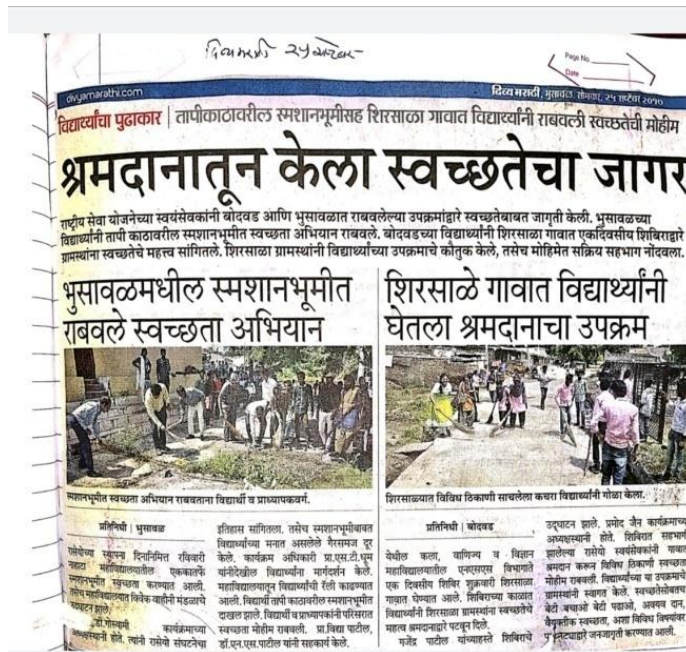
दिव्यमराठी २५ अक्टोबर

Page No.
Date

divyamarathi.com

दिव्य मराठी, भुसावळ, सोमवार, २५ सप्टेंबर २०१७

विद्यार्थ्यांचा पुढाकार | तापीकाठावरील स्मशानभूमीसह शिरसाळा गावात विद्यार्थ्यांनी राबवली स्वच्छतेची मोहीम

श्रमदानातून केला स्वच्छतेचा जागर

राष्ट्रीय सेवा योजनेच्या स्वयंसेवकांनी बोदवड आणि भुसावळात राबवलेल्या उपक्रमांद्वारे स्वच्छतेबाबत जागृती केली. भुसावळच्या विद्यार्थ्यांनी तापी काठावरील स्मशानभूमीत स्वच्छता अभियान राबवले. बोदवडच्या विद्यार्थ्यांनी शिरसाळा गावात एकदिवसीय शिबिराद्वारे ग्रामस्थांना स्वच्छतेचे महत्त्व सांगितले. शिरसाळा ग्रामस्थांनी विद्यार्थ्यांच्या उपक्रमाचे कौतुक केले, तसेच मोहिमेत सक्रिय सहभाग नोंदवला.

भुसावळमधील स्मशानभूमीत राबवले स्वच्छता अभियान

स्मशानभूमीत स्वच्छता अभियान राबवताना विद्यार्थी व प्राध्यापकवर्ग.

प्रतिनिधी | भुसावळ

राष्ट्रसंत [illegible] दिनानिमित्त रविवारी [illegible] महाविद्यालयातर्फे एकाकार्ते स्मशानभूमीत स्वच्छता करण्यात आली. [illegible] महाविद्यालयाचे विवेक कहाणी मंडळाचे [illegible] झाले. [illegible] कार्यक्रमाच्या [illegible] होते. त्यांनी रासेयो संघटनेचा

इतिहास सांगितला. तसेच स्मशानभूमीबाबत विद्यार्थ्यांच्या मनात असलेले गैरसमज दूर केले. कार्यक्रम अधिकारी प्रा.एस.टी.धूम यांनीदेखील विद्यार्थ्यांना मार्गदर्शन केले. महाविद्यालयातून विद्यार्थ्यांची रॅली काढण्यात आली. विद्यार्थी तापी काठावरील स्मशानभूमीत दाखल झाले. विद्यार्थी व प्राध्यापकांनी परिसरात स्वच्छता मोहीम राबवली. प्रा.विद्या पाटील, डॉ.एन.एस.पाटील यांनी सहकार्य केले.

शिरसाळे गावात विद्यार्थ्यांनी घेतला श्रमदानाचा उपक्रम

शिरसाळ्यात विविध ठिकाणी साचलेला कचरा विद्यार्थ्यांनी गोळा केला.

प्रतिनिधी | बोदवड

येथील कला, वाणिज्य व विज्ञान महाविद्यालयातील एनएसएस विभागाते एक दिवसीय शिबिर शुक्रवारी शिरसाळा गावात घेण्यात आले. शिबिराच्या काळात विद्यार्थ्यांनी शिरसाळा ग्रामस्थांना स्वच्छतेचे महत्त्व श्रमदानाद्वारे पटवून दिले. गजेंद्र पाटील यांच्याहस्ते शिबिराचे

उद्घाटन झाले. प्रमोद जैन कार्यक्रमाच्या अध्यक्षस्थानी होते. शिबिरात सहभागी झालेल्या रासेयो स्वयंसेवकांनी श्रमदान करून विविध ठिकाणी स्वच्छता मोहीम राबवली. विद्यार्थ्यांच्या या उपक्रमाचे ग्रामस्थांनी स्वागत केले. स्वच्छतेसोबतच बेटी बचाओ बेटी पढाओ, अवयव दान, वैयक्तिक स्वच्छता, अशा विविध विषयांवर पथनाट्याद्वारे जनजागृती करण्यात आली.